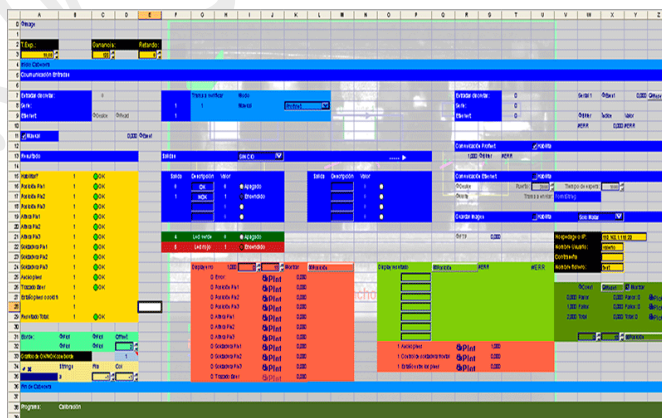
Rtrage

T.Exp.: Ganancia: Retardo:

Inicio Cabecera

Comunicación Entradas

Entrada decimal: 0 Entrada decimal: 0

Salida: Salida:

Resultados

Habilitar 1 OK
Pantalla Pla1 1 OK
Pantalla Pla2 1 OK
Pantalla Pla3 1 OK
Pantalla Pla4 1 OK
Altura Pla1 1 OK
Altura Pla2 1 OK
Altura Pla3 1 OK
Soldadura Pla1 1 OK
Soldadura Pla2 1 OK
Soldadura Pla3 1 OK
Soldadura Pla4 1 OK
Acción Nivel 1 OK
Trazado Nivel 1 OK
Estabilidad condición 1

Resultado Total 1 OK

Apagado
Encendido

Led verde 0 Apagado
Led rojo 1 Encendido

Display resultado
0 Error
0 Pantalla Pla1
0 Pantalla Pla2
0 Pantalla Pla3
0 Pantalla Pla4
0 Altura Pla1
0 Altura Pla2
0 Altura Pla3
0 Soldadura Pla1
0 Soldadura Pla2
0 Soldadura Pla3
0 Soldadura Pla4
0 Trazado Nivel

Display resultado

1 Acción pixel
1 Control de estabilidad
1 Estabilidad del pixel

Fin de Cabecera

Progreso: Calibración